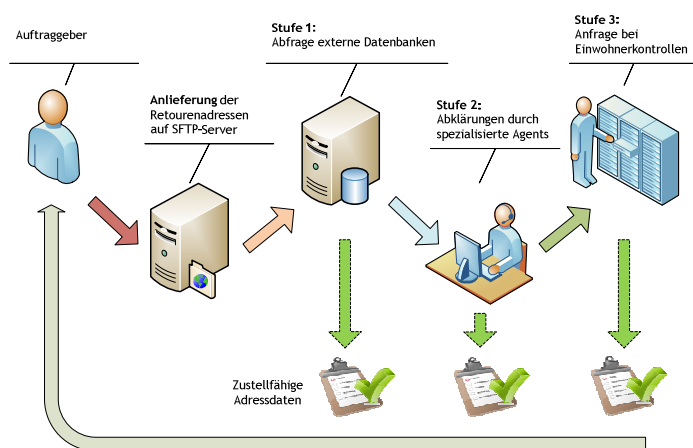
Auftraggeber

Anlieferung der Retourenadressen auf SFTP-Server

Stufe 1:
Abfrage externe Datenbanken

Stufe 2:
Abklärungen durch spezialisierte Agents

Stufe 3:
Anfrage bei Einwohnerkontrollen

Zustellfähige Adressdaten